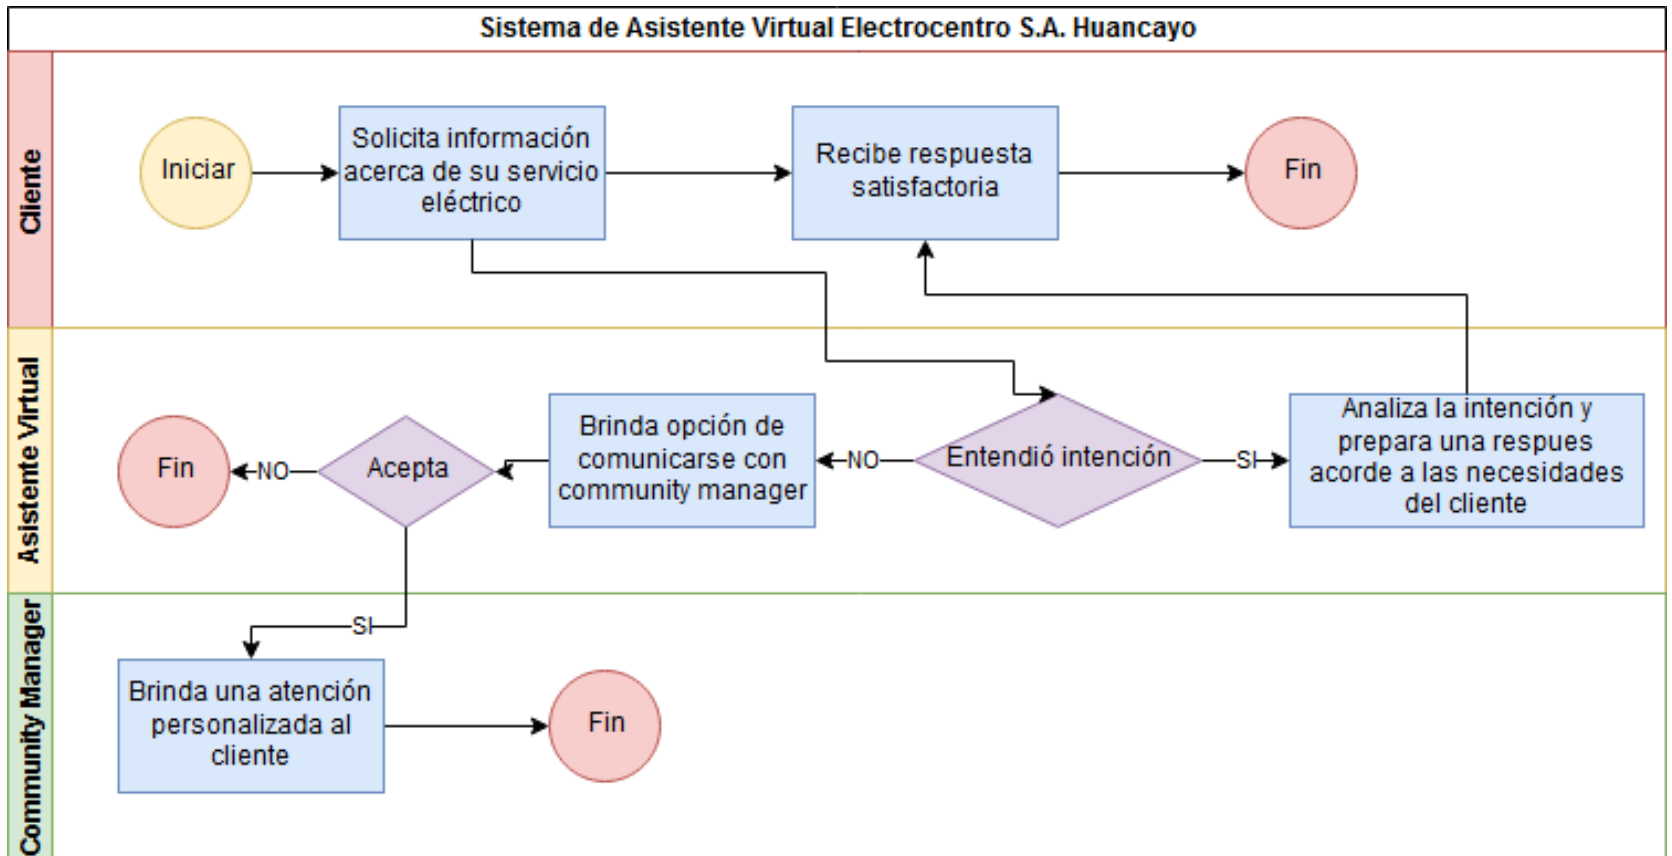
Sistema de Asistente Virtual Electrocentro S.A. Huancayo

Cliente

Iniciar

Solicita información acerca de su servicio eléctrico

Recibe respuesta satisfactoria

Fin

Asistente Virtual

Fin

NO

Acepta

Brinda opción de comunicarse con community manager

NO

Entendió intención

SI

Analiza la intención y prepara una respues acorde a las necesidades del cliente

Community Manager

SI

Brinda una atención personalizada al cliente

Fin